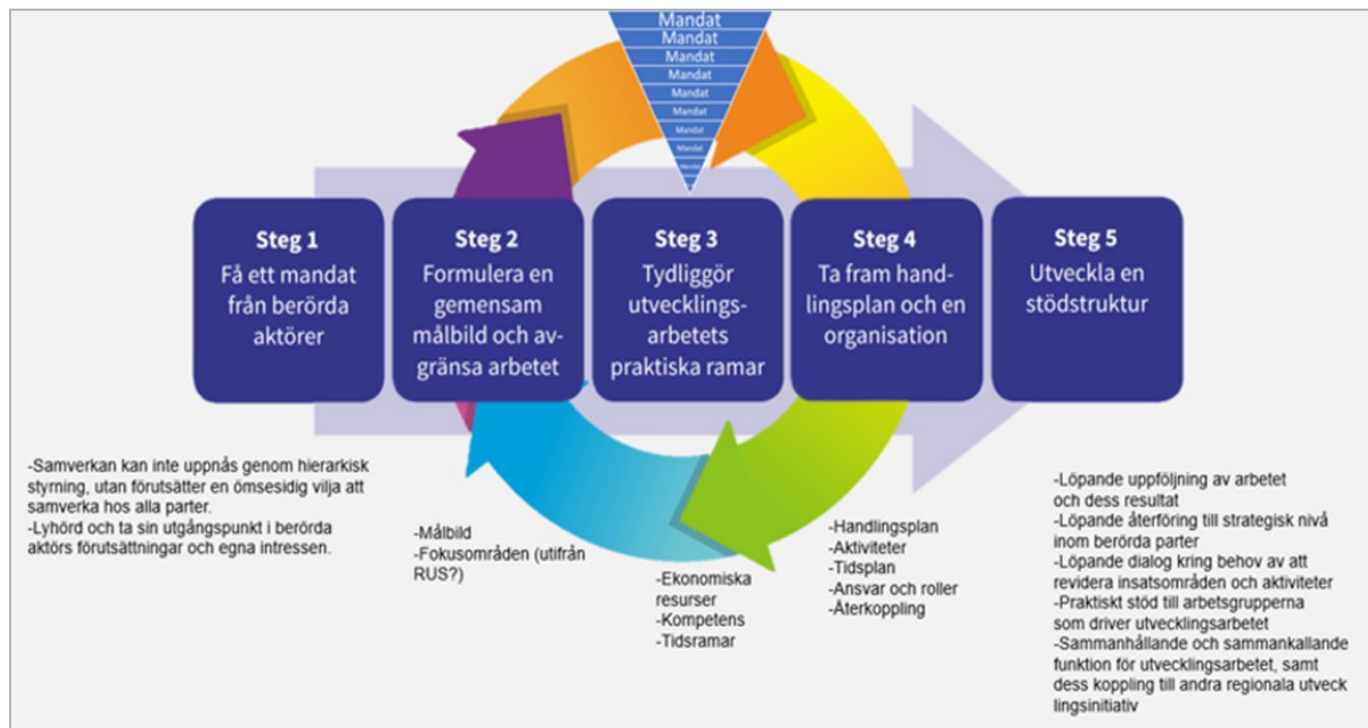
Mandat
Mandat
Mandat
Mandat
Mandat
Mandat
Mandat
Mandat
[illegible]

Steg 1
Få ett mandat från berörda aktörer

Steg 2
Formulera en gemensam målbild och avgränsa arbetet

Steg 3
Tydliggör utvecklingsarbetets praktiska ramar

Steg 4
Ta fram handlingsplan och en organisation

Steg 5
Utveckla en stödstruktur

-Samverkan kan inte uppnås genom hierarkisk styrning, utan förutsätter en ömsesidig vilja att samverka hos alla parter.
-Lyhörd och ta sin utgångspunkt i berörda aktörs förutsättningar och egna intressen.

-Målbild
-Fokusområden (utifrån RUS?)

-Ekonomiska resurser
-Kompetens
-Tidsramar

-Handlingsplan
-Aktiviteter
-Tidsplan
-Ansvar och roller
-Återkoppling

-Löpande uppföljning av arbetet och dess resultat
-Löpande återföring till strategisk nivå inom berörda parter
-Löpande dialog kring behov av att revidera insatsområden och aktiviteter
-Praktiskt stöd till arbetsgrupperna som driver utvecklingsarbetet
-Sammanhållande och sammankallande funktion för utvecklingsarbetet, samt dess koppling till andra regionala utvecklingsinitiativ